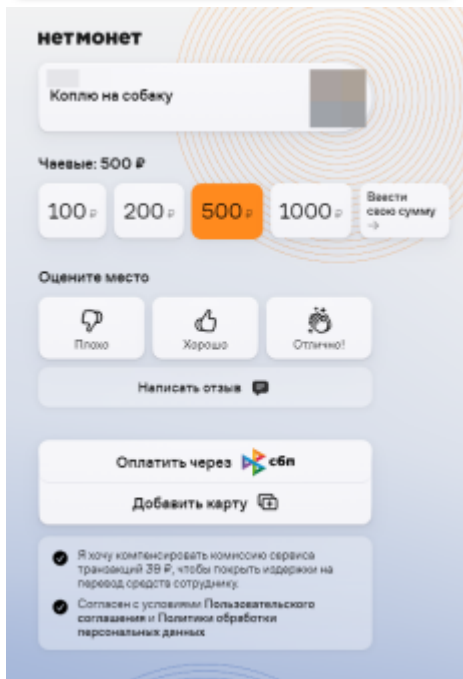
нетмонет

Коплю на собаку

Чаевые: 500 ₽

100 ₽
200 ₽
500 ₽
1000 ₽
Ввести свою сумму →

Оцените место

Плохо
Хорошо
Отлично!

Написать отзыв

Оплатить через сбп

Добавить карту

Я хочу компенсировать комиссию сервиса транзакций 38 ₽, чтобы покрыть издержки на перевод средств сотруднику.

Согласен с условиями Пользовательского соглашения и Политики обработки персональных данных